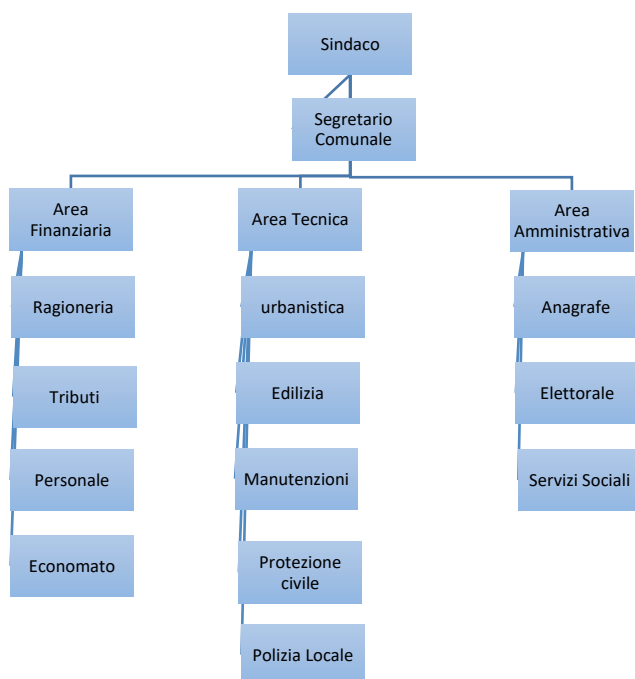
Sindaco

Segretario Comunale

Area Finanziaria

Ragioneria

Tributi

Personale

Economato

Area Tecnica

urbanistica

Edilizia

Manutenzioni

Protezione civile

Polizia Locale

Area Amministrativa

Anagrafe

Elettorale

Servizi Sociali